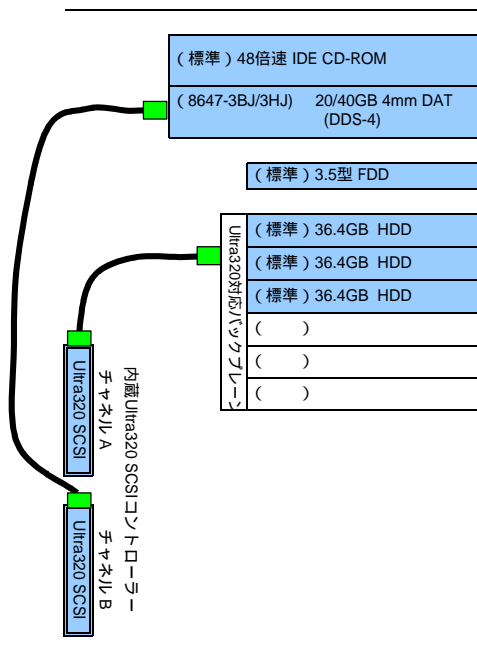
（標準）48倍速 IDE CD-ROM

（8647-3BJ/3HJ)　20/40GB 4mm DAT (DDS-4)

（標準）3.5型 FDD

Ultra320対応バックプレーン

（標準）36.4GB HDD

（標準）36.4GB HDD

（標準）36.4GB HDD

（　　）

（　　）

（　　）

内蔵Ultra320 SCSIコントローラー

Ultra320 SCSI
チャネルA

Ultra320 SCSI
チャネルB